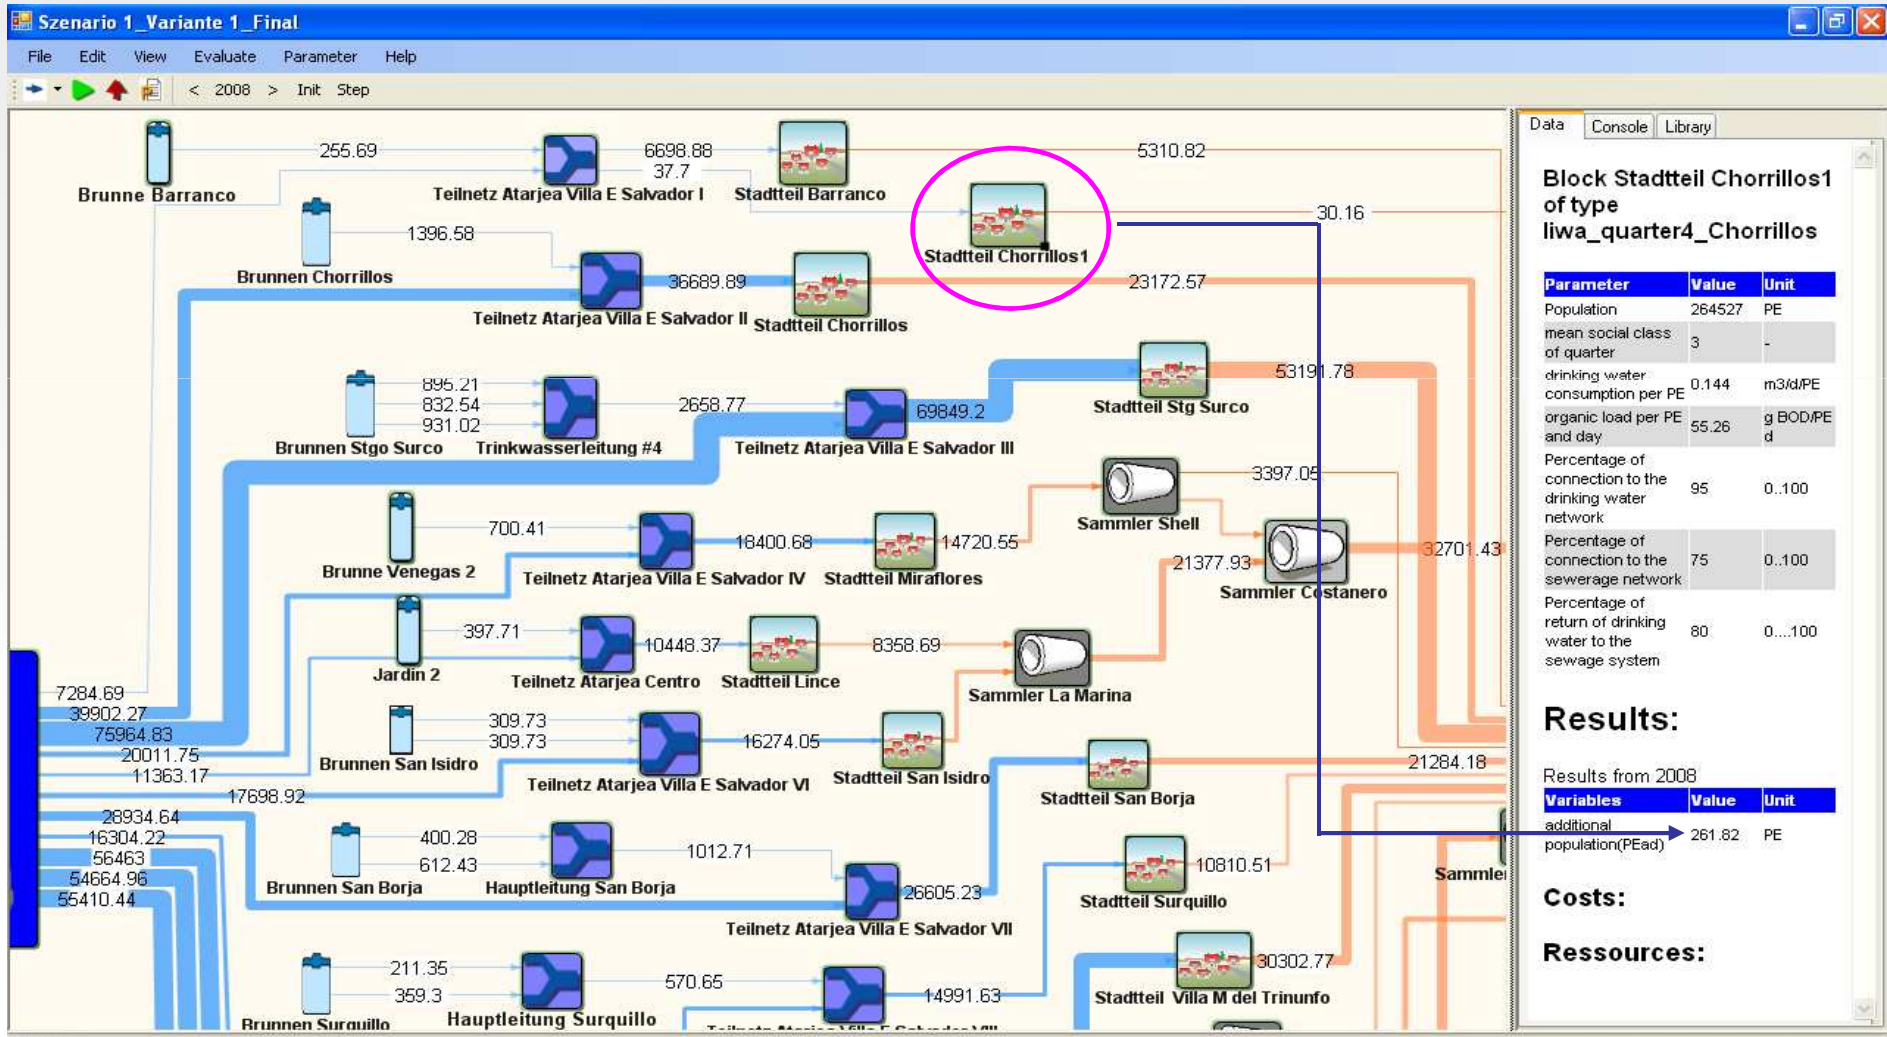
Szenario 1_Variante 1_Final

File Edit View Evaluate Parameter Help

< 2008 > Init Step

255.69
Brunne Barranco
6698.88
37.7
Teilnetz Atarjea Villa E Salvador I
Stadtteil Barranco
5310.82
Stadtteil Chorrillos1
30.16
1396.58
Brunnen Chorrillos
36689.89
Teilnetz Atarjea Villa E Salvador II
Stadtteil Chorrillos
23172.57
895.21
832.54
931.02
Brunnen Stgo Surco
Trinkwasserleitung #4
2658.77
69849.2
Teilnetz Atarjea Villa E Salvador III
Stadtteil Stg Surco
53191.78
Sammler Shell
3397.05
700.41
Brunne Venegas 2
18400.68
Teilnetz Atarjea Villa E Salvador IV
Stadtteil Miraflores
14720.55
21377.93
Sammler Costanero
32701.43
397.71
Jardin 2
10448.37
Teilnetz Atarjea Centro
Stadtteil Lince
8358.69
Sammler La Marina
7284.69
39902.27
75964.83
20011.75
11363.17
309.73
309.73
Brunnen San Isidro
16274.05
Teilnetz Atarjea Villa E Salvador VI
Stadtteil San Isidro
Stadtteil San Borja
21284.18
17698.92
28934.64
16304.22
56463
54664.96
55410.44
400.28
612.43
Brunnen San Borja
Hauptleitung San Borja
1012.71
26605.23
Teilnetz Atarjea Villa E Salvador VII
Stadtteil Surquillo
10810.51
Sammle
211.35
359.3
Brunnen Surquillo
Hauptleitung Surquillo
570.65
14991.63
Stadtteil Villa M del Trinunfo
30302.77

Data Console Library

Block Stadtteil Chorrillos1 of type liwa_quarter4_Chorrillos

| Parameter | Value | Unit |
|---|---|---|
| Population | 264527 | PE |
| mean social class of quarter | 3 | - |
| drinking water consumption per PE | 0.144 | m3/d/PE |
| organic load per PE and day | 55.26 | g BOD/PE d |
| Percentage of connection to the drinking water network | 95 | 0..100 |
| Percentage of connection to the sewerage network | 75 | 0..100 |
| Percentage of return of drinking water to the sewage system | 80 | 0....100 |

Results:

Results from 2008

| Variables | Value | Unit |
|---|---|---|
| additional population(PEad) | 261.82 | PE |

Costs:

Ressources: